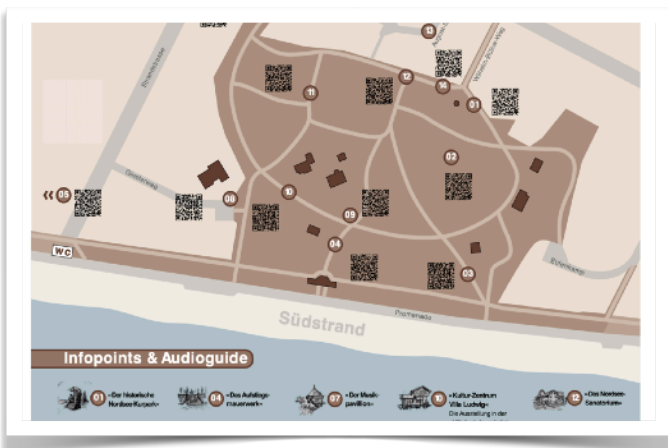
13
12
14
11
01
02
05
08
10
09
04
03
WC
Südstrand
Promenade
Infopoints & Audioguide
01 «Der historische Norderneyer Kurpark»
04 «Das Ausflugs-mauerwerk»
07 «Der Musik-pavillon»
10 «Kultur-Zentrum Villa Ludwigs» Die Ausstellung in der
12 «Das Norderney Sanatorium»